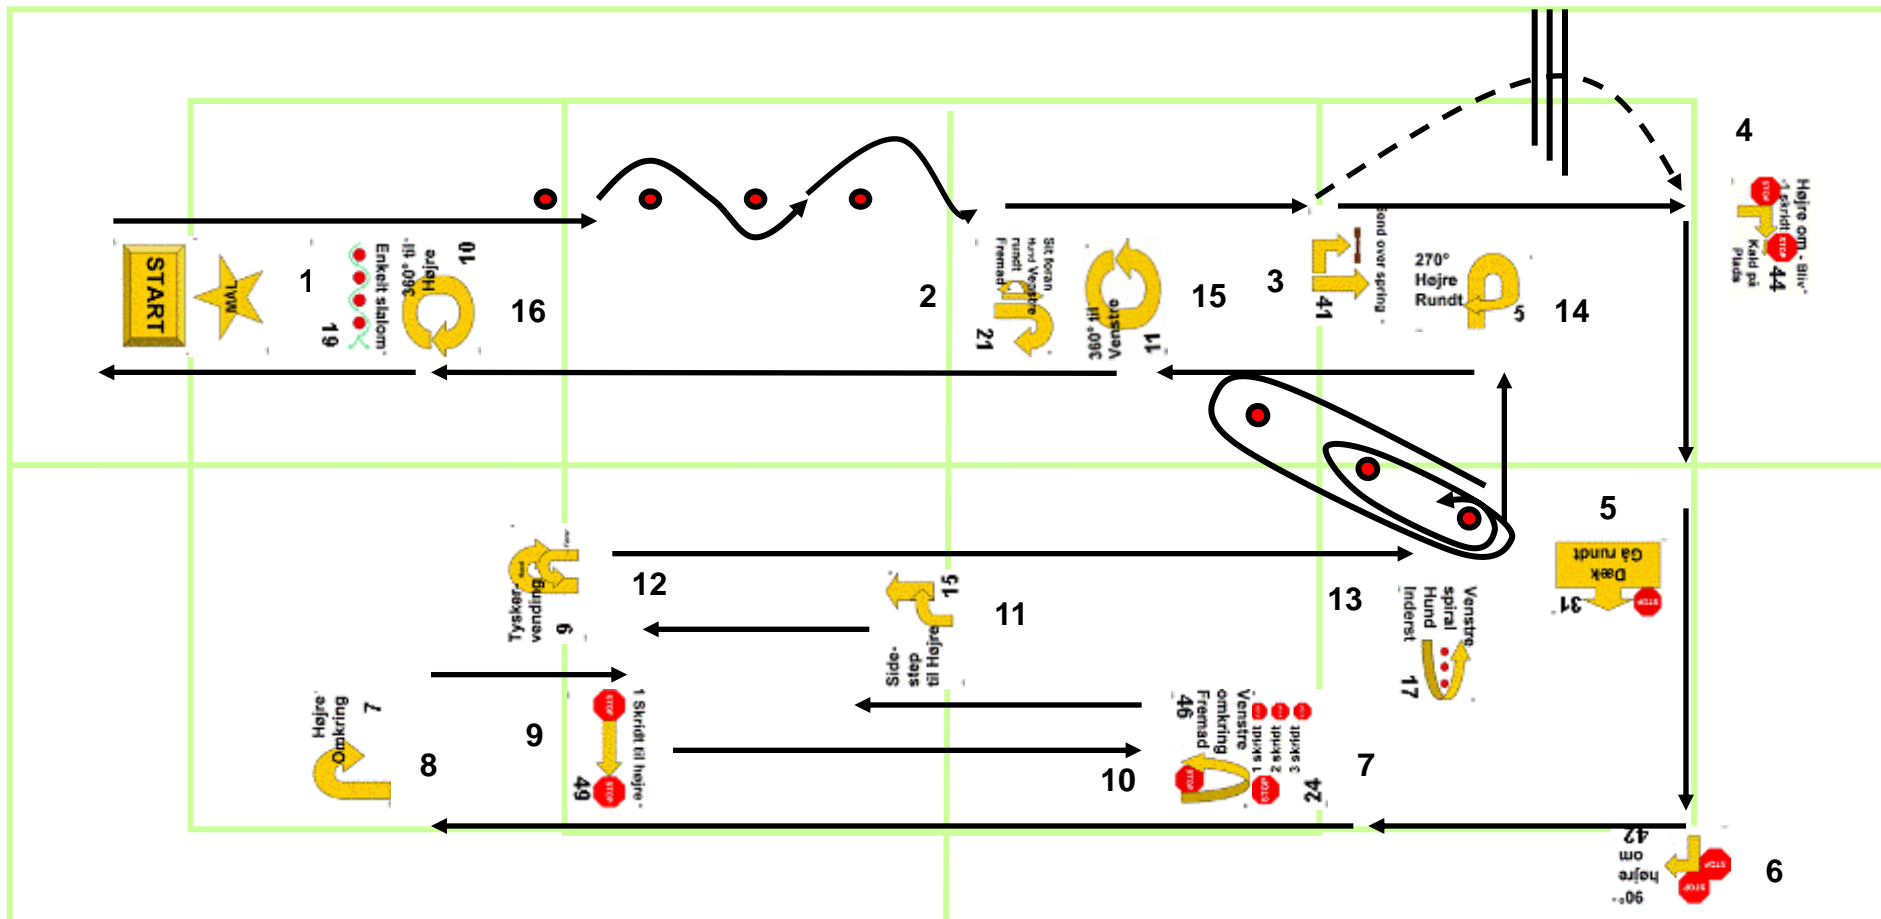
START
MÅL
1
10
Højre 360° til
Enkelt slalom
19
16
2
21
Sit foran Hund Venstre rundt Fremad
15
360° til Venstre
11
3
41
Spring over spring
270° Højre Rundt
5
14
4
Højre om - Bliv 1 skridt
Kald på Plads
44
5
Gå rundt Dæk
31
6
90° højre om
42
7
Venstre spiral Hund Inderst
17
13
12
Tysker-vending
6
15
Side-step til Højre
11
9
1 Skridt til højre
49
10
46
Venstre omkring Fremad
1 skridt 2 skridt 3 skridt
24
7
Højre Omkring
7
8